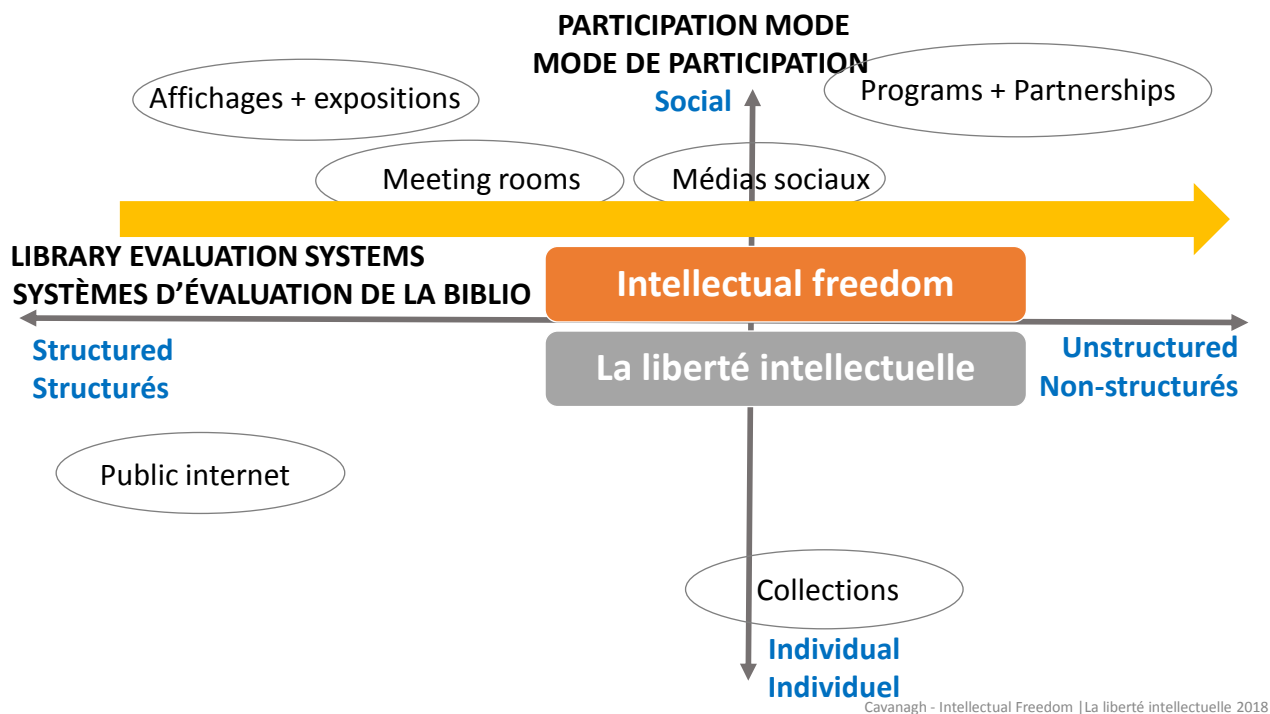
PARTICIPATION MODE
MODE DE PARTICIPATION

Social

Affichages + expositions

Programs + Partnerships

Meeting rooms

Médias sociaux

LIBRARY EVALUATION SYSTEMS
SYSTÈMES D'ÉVALUATION DE LA BIBLIO

Intellectual freedom

La liberté intellectuelle

Structured
Structurés

Unstructured
Non-structurés

Public internet

Collections

Individual
Individuel

Cavanagh - Intellectual Freedom |La liberté intellectuelle 2018